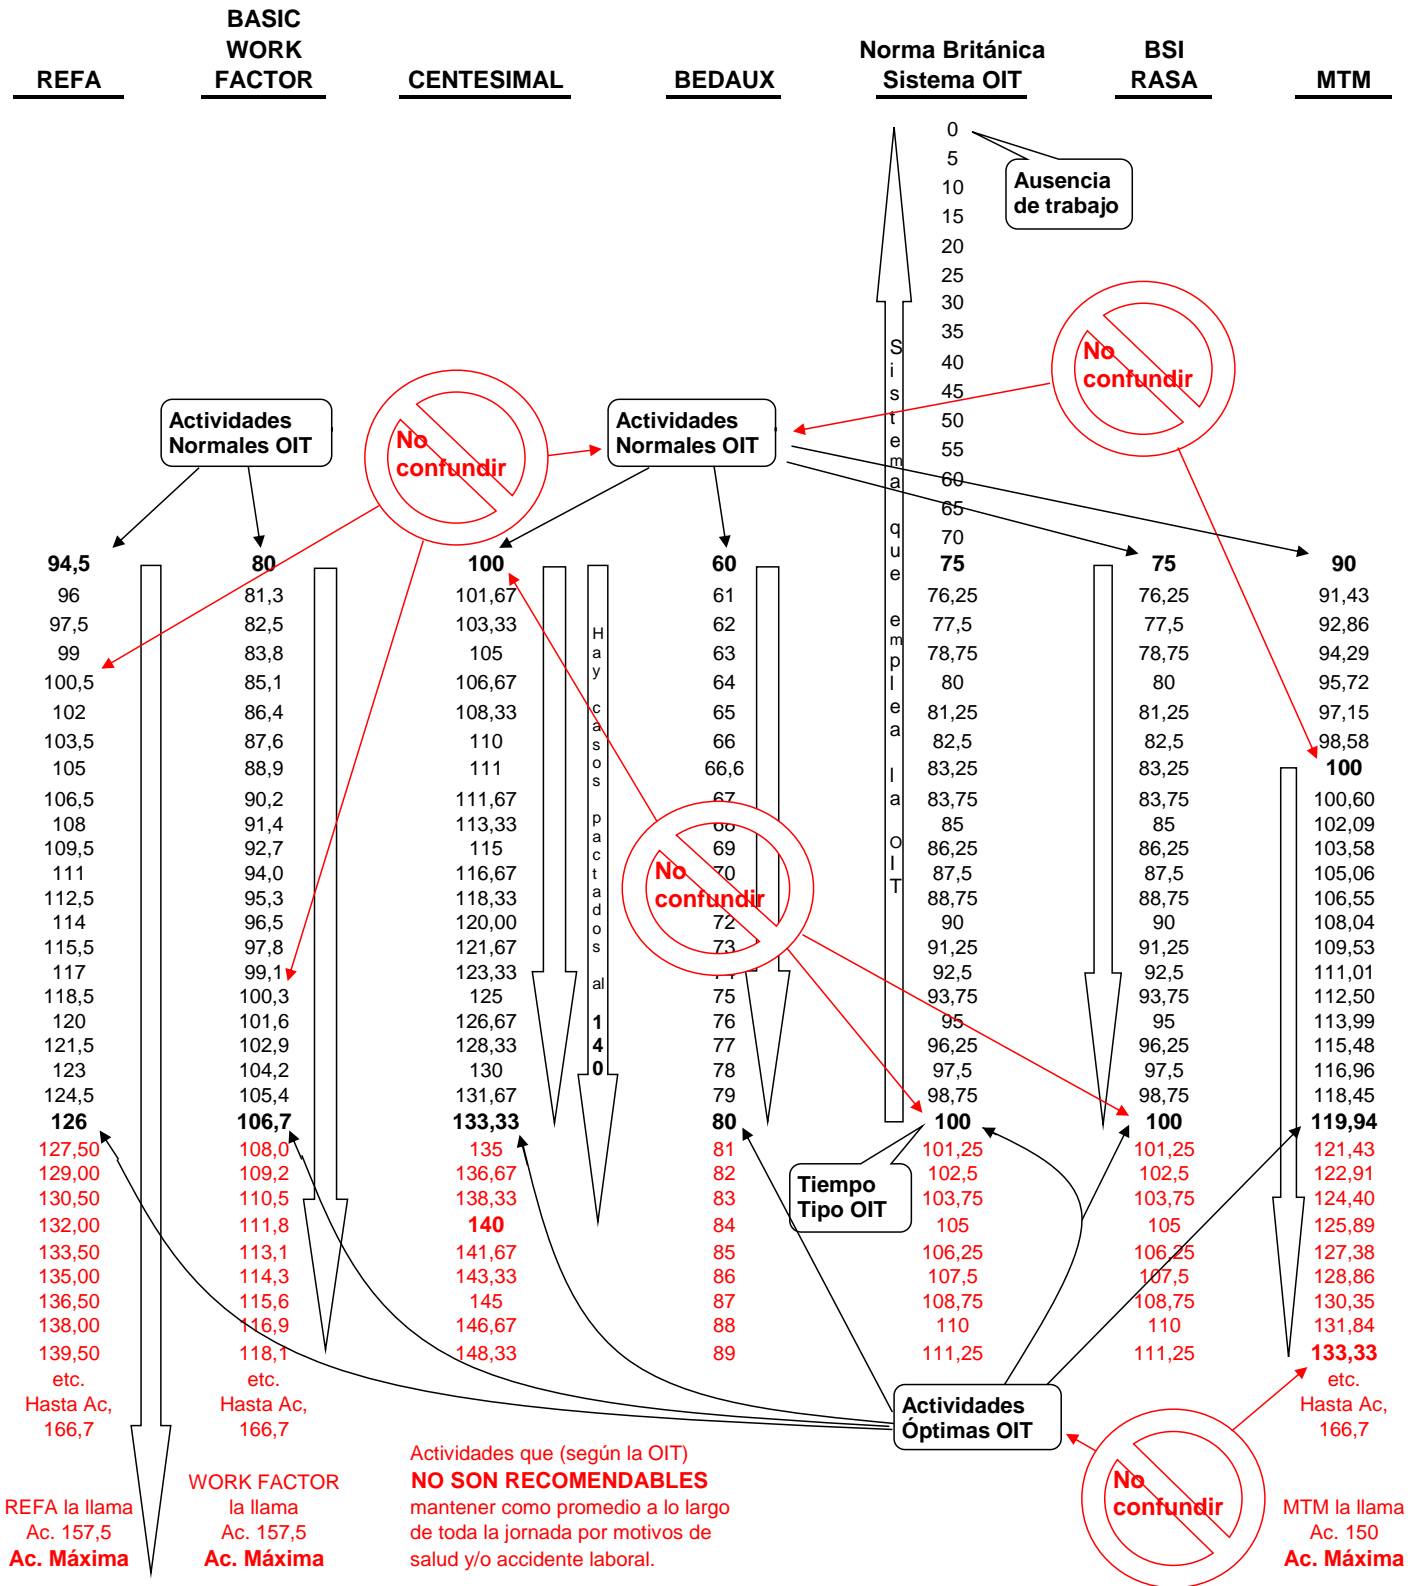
REFA

BASIC WORK FACTOR

CENTESIMAL

BEDAUX

Norma Británica Sistema OIT

BSI RASA

MTM

0
5
10
15
20
25
30
35
40
45
50
55
60
65
70

Ausencia de trabajo

No confundir

Actividades Normales OIT

No confundir

Actividades Normales OIT

Sistema que emplea la OIT

Hay casos pactados al 140

| REFA | BASIC WORK FACTOR | CENTESIMAL | BEDAUX | Norma Británica Sistema OIT | BSI RASA | MTM |
|---|---|---|---|---|---|---|
| **94,5** | **80** | **100** | **60** | **75** | **75** | **90** |
| 96 | 81,3 | 101,67 | 61 | 76,25 | 76,25 | 91,43 |
| 97,5 | 82,5 | 103,33 | 62 | 77,5 | 77,5 | 92,86 |
| 99 | 83,8 | 105 | 63 | 78,75 | 78,75 | 94,29 |
| 100,5 | 85,1 | 106,67 | 64 | 80 | 80 | 95,72 |
| 102 | 86,4 | 108,33 | 65 | 81,25 | 81,25 | 97,15 |
| 103,5 | 87,6 | 110 | 66 | 82,5 | 82,5 | 98,58 |
| 105 | 88,9 | 111 | 66,6 | 83,25 | 83,25 | **100** |
| 106,5 | 90,2 | 111,67 | 67 | 83,75 | 83,75 | 100,60 |
| 108 | 91,4 | 113,33 | 68 | 85 | 85 | 102,09 |
| 109,5 | 92,7 | 115 | 69 | 86,25 | 86,25 | 103,58 |
| 111 | 94,0 | 116,67 | 70 | 87,5 | 87,5 | 105,06 |
| 112,5 | 95,3 | 118,33 | 71 | 88,75 | 88,75 | 106,55 |
| 114 | 96,5 | 120,00 | 72 | 90 | 90 | 108,04 |
| 115,5 | 97,8 | 121,67 | 73 | 91,25 | 91,25 | 109,53 |
| 117 | 99,1 | 123,33 | 74 | 92,5 | 92,5 | 111,01 |
| 118,5 | 100,3 | 125 | 75 | 93,75 | 93,75 | 112,50 |
| 120 | 101,6 | 126,67 | 76 | 95 | 95 | 113,99 |
| 121,5 | 102,9 | 128,33 | 77 | 96,25 | 96,25 | 115,48 |
| 123 | 104,2 | 130 | 78 | 97,5 | 97,5 | 116,96 |
| 124,5 | 105,4 | 131,67 | 79 | 98,75 | 98,75 | 118,45 |
| **126** | **106,7** | **133,33** | **80** | **100** | **100** | **119,94** |
| 127,50 | 108,0 | 135 | 81 | 101,25 | 101,25 | 121,43 |
| 129,00 | 109,2 | 136,67 | 82 | 102,5 | 102,5 | 122,91 |
| 130,50 | 110,5 | 138,33 | 83 | 103,75 | 103,75 | 124,40 |
| 132,00 | 111,8 | **140** | 84 | 105 | 105 | 125,89 |
| 133,50 | 113,1 | 141,67 | 85 | 106,25 | 106,25 | 127,38 |
| 135,00 | 114,3 | 143,33 | 86 | 107,5 | 107,5 | 128,86 |
| 136,50 | 115,6 | 145 | 87 | 108,75 | 108,75 | 130,35 |
| 138,00 | 116,9 | 146,67 | 88 | 110 | 110 | 131,84 |
| 139,50 | 118,1 | 148,33 | 89 | 111,25 | 111,25 | **133,33** |
| etc. Hasta Ac, 166,7 | etc. Hasta Ac, 166,7 | | | | | etc. Hasta Ac, 166,7 |

No confundir

Tiempo Tipo OIT

Actividades Óptimas OIT

No confundir

REFA la llama Ac. 157,5 **Ac. Máxima**

WORK FACTOR la llama Ac. 157,5 **Ac. Máxima**

Actividades que (según la OIT) **NO SON RECOMENDABLES** mantener como promedio a lo largo de toda la jornada por motivos de salud y/o accidente laboral.

MTM la llama Ac. 150 **Ac. Máxima**